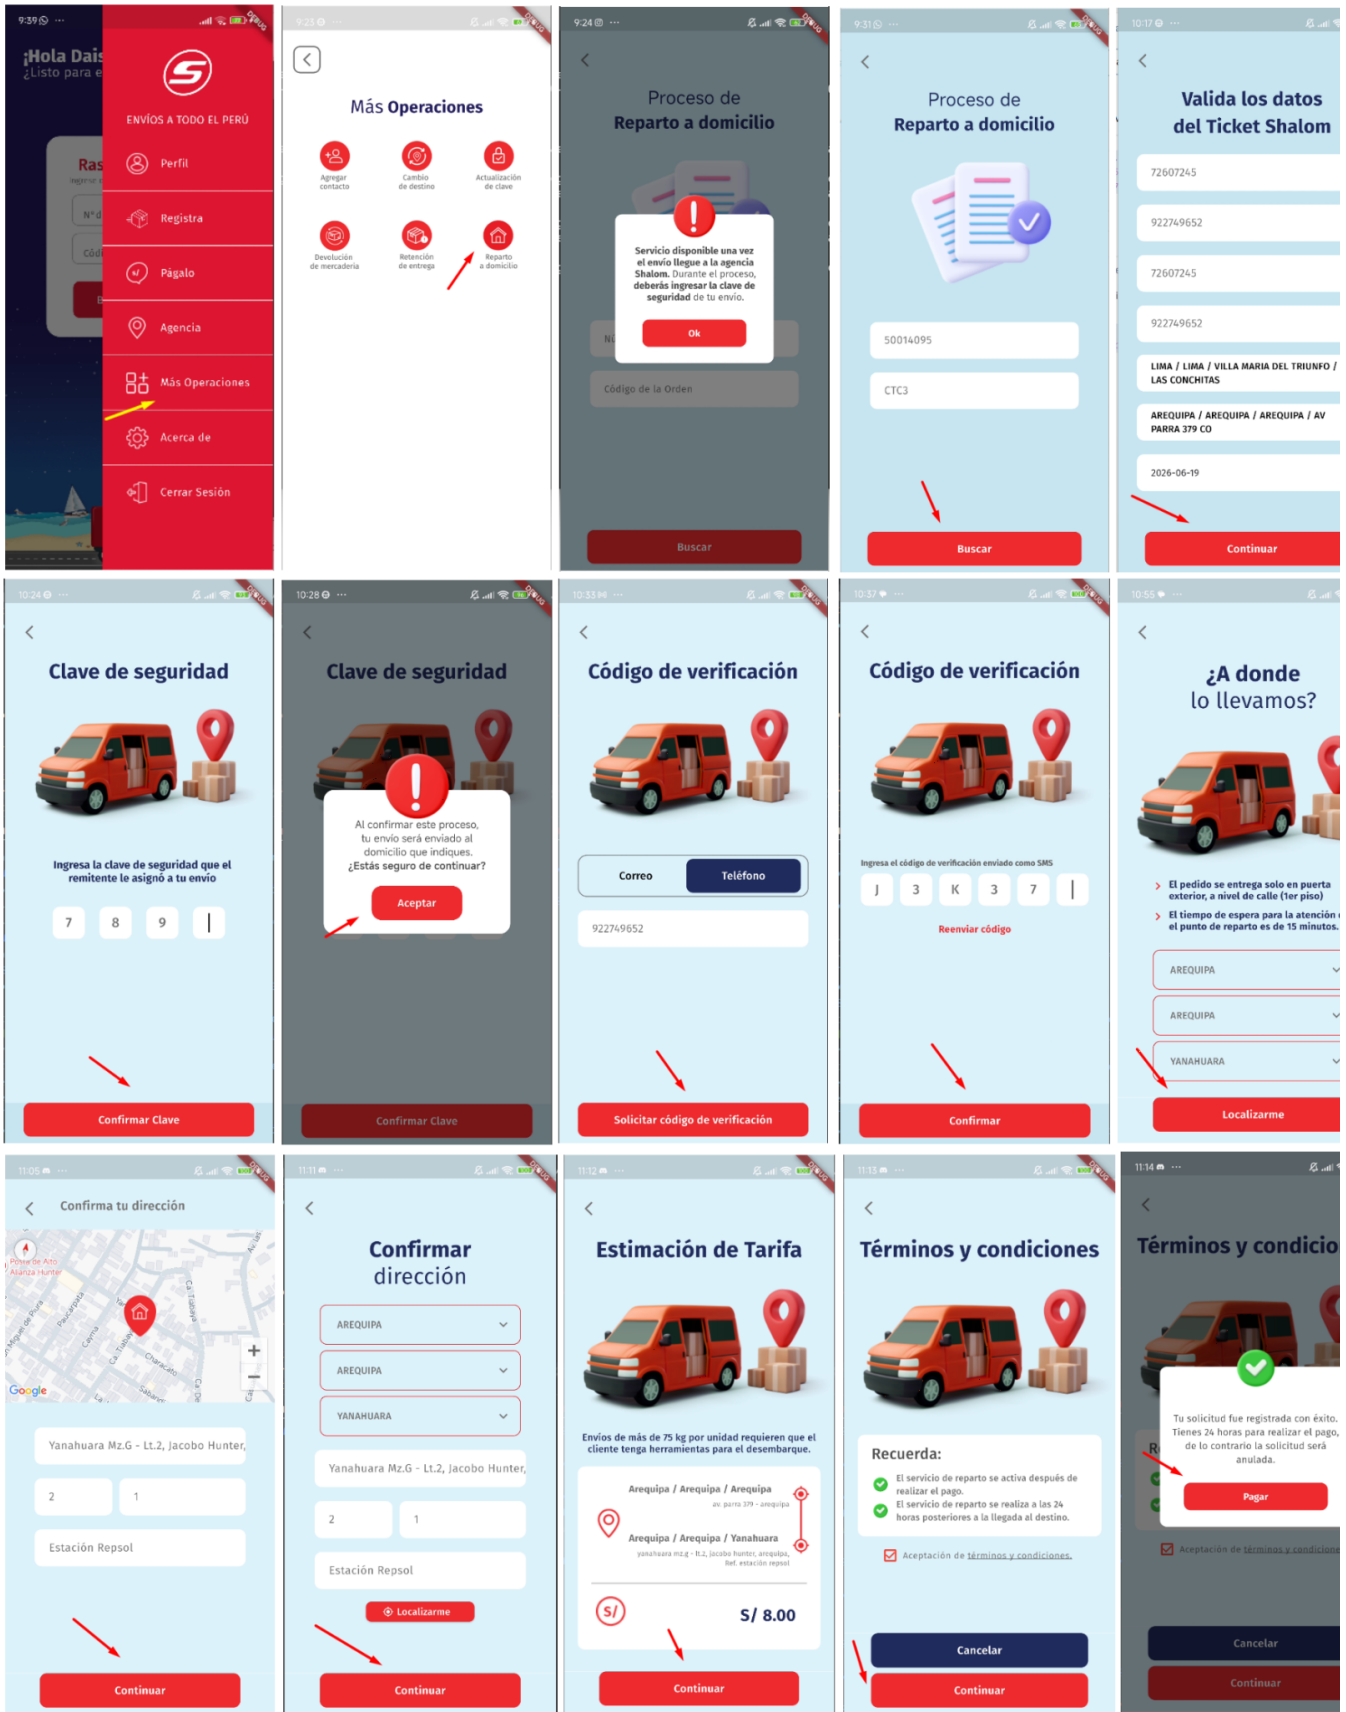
9:39 ¡Hola Dais ¿Listo para e

ENVÍOS A TODO EL PERÚ

Perfil
Registra
Págalo
Agencia
Más Operaciones
Acerca de
Cerrar Sesión

9:23

Más Operaciones

Agregar contacto
Cambio de destino
Actualización de clave
Devolución de mercadería
Retención de entrega
Reparto a domicilio

9:24

Proceso de Reparto a domicilio

Servicio disponible una vez el envío llegue a la agencia Shalom. Durante el proceso, deberás ingresar la clave de seguridad de tu envío.

Ok

Código de la Orden

Buscar

9:31

Proceso de Reparto a domicilio

50014095

CTC3

Buscar

10:17

Valida los datos del Ticket Shalom

72607245

922749652

72607245

922749652

LIMA / LIMA / VILLA MARIA DEL TRIUNFO / LAS CONCHITAS

AREQUIPA / AREQUIPA / AREQUIPA / AV PARRA 379 CO

2026-06-19

Continuar

10:24

Clave de seguridad

Ingresa la clave de seguridad que el remitente le asignó a tu envío

7 8 9 |

Confirmar Clave

10:28

Clave de seguridad

Al confirmar este proceso, tu envío será enviado al domicilio que indiques. ¿Estás seguro de continuar?

Aceptar

Confirmar Clave

10:33

Código de verificación

Correo Teléfono

922749652

Solicitar código de verificación

10:37

Código de verificación

Ingresa el código de verificación enviado como SMS

J 3 K 3 7 |

Reenviar código

Confirmar

10:55

¿A donde lo llevamos?

El pedido se entrega solo en puerta exterior, a nivel de calle (1er piso)

El tiempo de espera para la atención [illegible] el punto de reparto es de 15 minutos.

AREQUIPA

AREQUIPA

YANAHUARA

Localizarme

11:05

Confirma tu dirección

Google

Yanahuara Mz.G - Lt.2, Jacobo Hunter,

2 1

Estación Repsol

Continuar

11:11

Confirmar dirección

AREQUIPA

AREQUIPA

YANAHUARA

Yanahuara Mz.G - Lt.2, Jacobo Hunter,

2 1

Estación Repsol

Localizarme

Continuar

11:12

Estimación de Tarifa

Envíos de más de 75 kg por unidad requieren que el cliente tenga herramientas para el desembarque.

Arequipa / Arequipa / Arequipa
av. parra 379 - arequipa

Arequipa / Arequipa / Yanahuara
yanahuara mz.g - lt.2, jacobo hunter, arequipa, Ref. estación repsol

S/ 8.00

Continuar

11:13

Términos y condiciones

Recuerda:

El servicio de reparto se activa después de realizar el pago.

El servicio de reparto se realiza a las 24 horas posteriores a la llegada al destino.

Aceptación de términos y condiciones.

Cancelar

Continuar

11:14

Términos y condicio

Tu solicitud fue registrada con éxito. Tienes 24 horas para realizar el pago, de lo contrario la solicitud será anulada.

Pagar

Aceptación de términos y condicione

Cancelar

Continuar